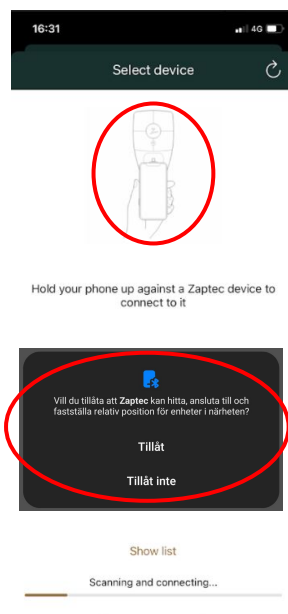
16:31 4G

Select device

Hold your phone up against a Zaptec device to connect to it

Vill du tillåta att **Zaptec** kan hitta, ansluta till och fastställa relativ position för enheter i närheten?

Tillåt

Tillåt inte

Show list

Scanning and connecting...